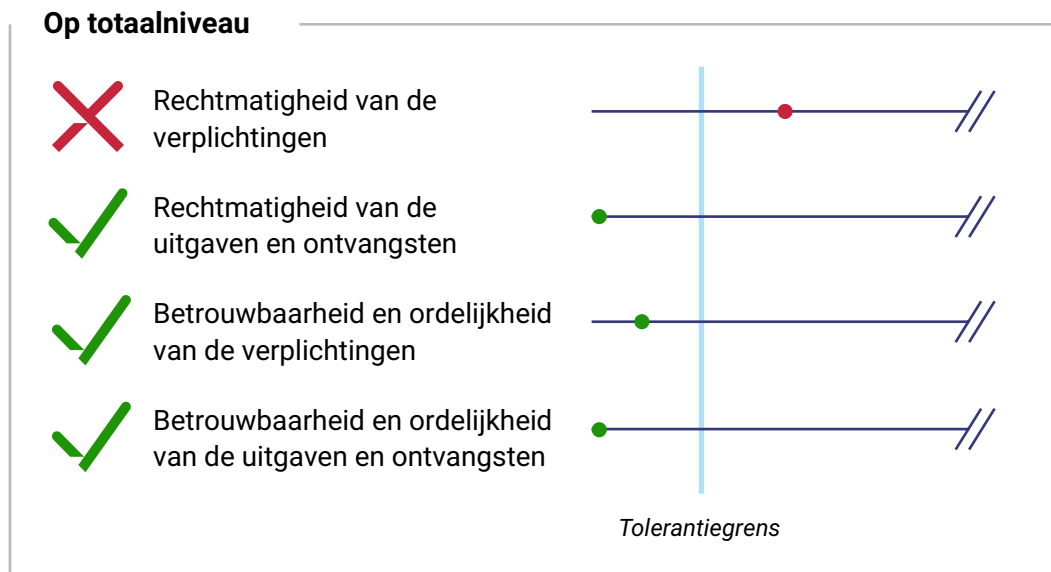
**Op totaalniveau**

Rechtmatigheid van de verplichtingen

Rechtmatigheid van de uitgaven en ontvangsten

Betrouwbaarheid en ordelijkheid van de verplichtingen

Betrouwbaarheid en ordelijkheid van de uitgaven en ontvangsten

*Tolerantiegrens*